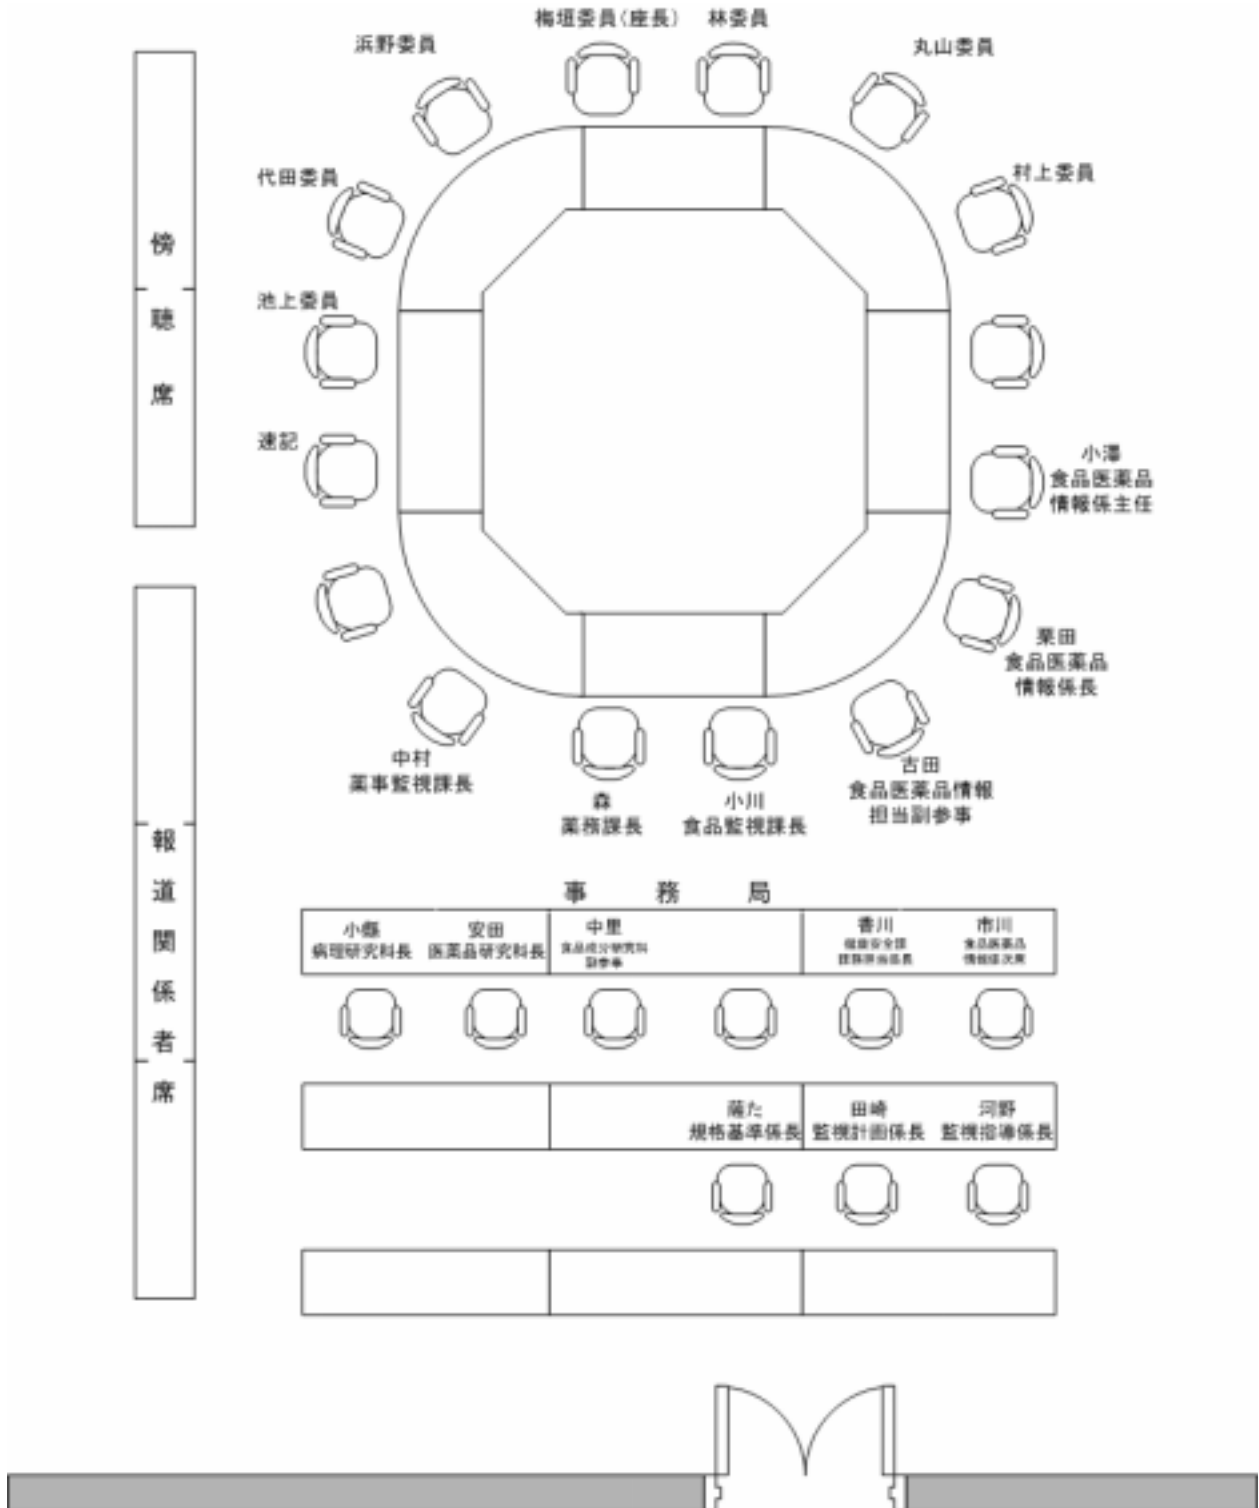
梅垣委員(座長)　林委員

浜野委員

丸山委員

代田委員

村上委員

傍聴席

池上委員

速記

小澤
食品医薬品
情報係主任

栗田
食品医薬品
情報係長

中村
薬事監視課長

森
薬務課長

小川
食品監視課長

古田
食品医薬品情報
担当副参事

事務局

| 小縣 病理研究科長 | 安田 医薬品研究科長 | 中里 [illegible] | | 香川 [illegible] | 市川 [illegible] |
|---|---|---|---|---|---|

| | | 蒔た 規格基準係長 | 田崎 監視計画係長 | 河野 監視指導係長 |
|---|---|---|---|---|

報道関係者席